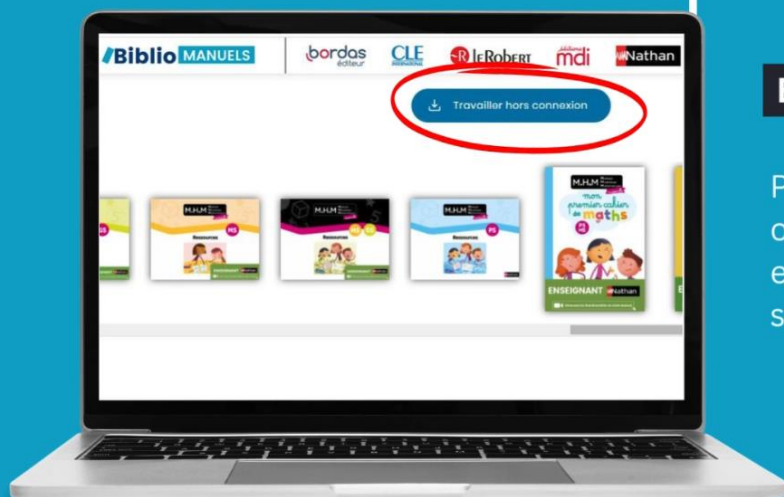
Biblio MANUELS
bordas éditeur
CLE
LE ROBERT
mdi
Nathan

Travailler hors connexion

M.H.M
Ressources
MS

M.H.M
Ressources

M.H.M
Ressources
PS

M.H.M
mon premier cahier de maths
ENSEIGNANT Nathan

P
c
e
s